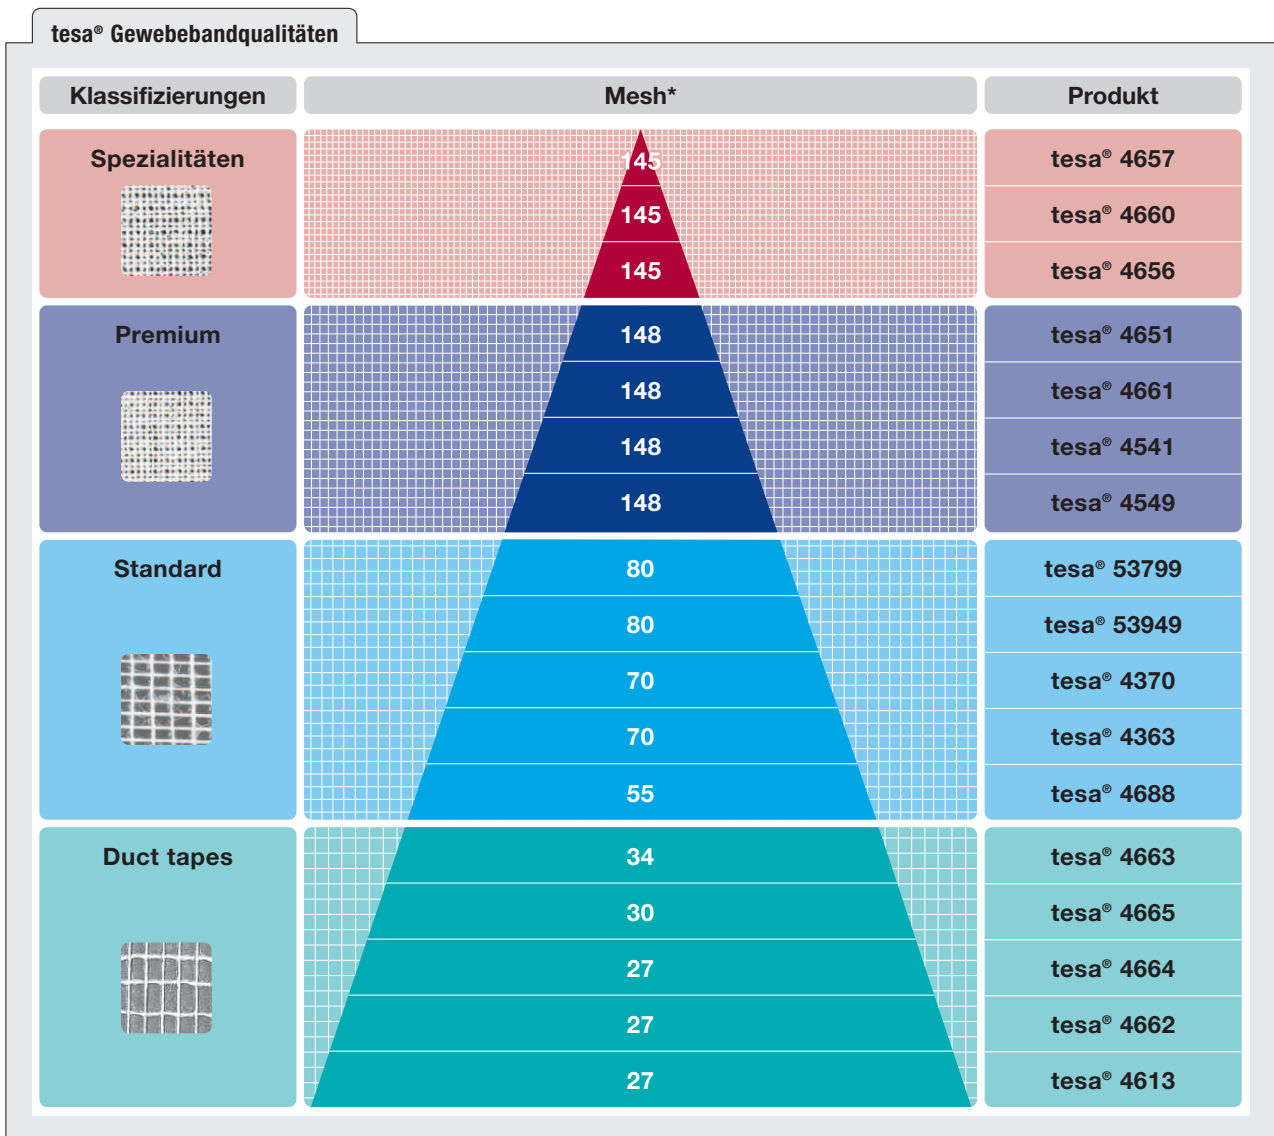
tesa® Gewebebandqualitäten

| Klassifizierungen | Mesh* | Produkt |
|---|---|---|
| Spezialitäten | 145 | tesa® 4657 |
| | 145 | tesa® 4660 |
| | 145 | tesa® 4656 |
| Premium | 148 | tesa® 4651 |
| | 148 | tesa® 4661 |
| | 148 | tesa® 4541 |
| | 148 | tesa® 4549 |
| Standard | 80 | tesa® 53799 |
| | 80 | tesa® 53949 |
| | 70 | tesa® 4370 |
| | 70 | tesa® 4363 |
| | 55 | tesa® 4688 |
| Duct tapes | 34 | tesa® 4663 |
| | 30 | tesa® 4665 |
| | 27 | tesa® 4664 |
| | 27 | tesa® 4662 |
| | 27 | tesa® 4613 |